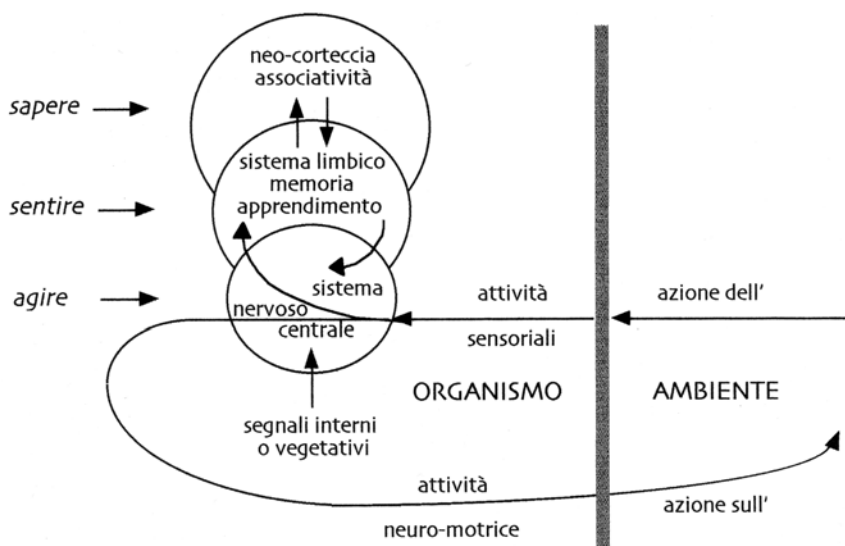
sapere
sentire
agire

neo-corteccia associatività

sistema limbico memoria apprendimento

sistema nervoso centrale

attività sensoriali

azione dell'

ORGANISMO

AMBIENTE

segnali interni o vegetativi

attività neuro-motrice

azione sull'